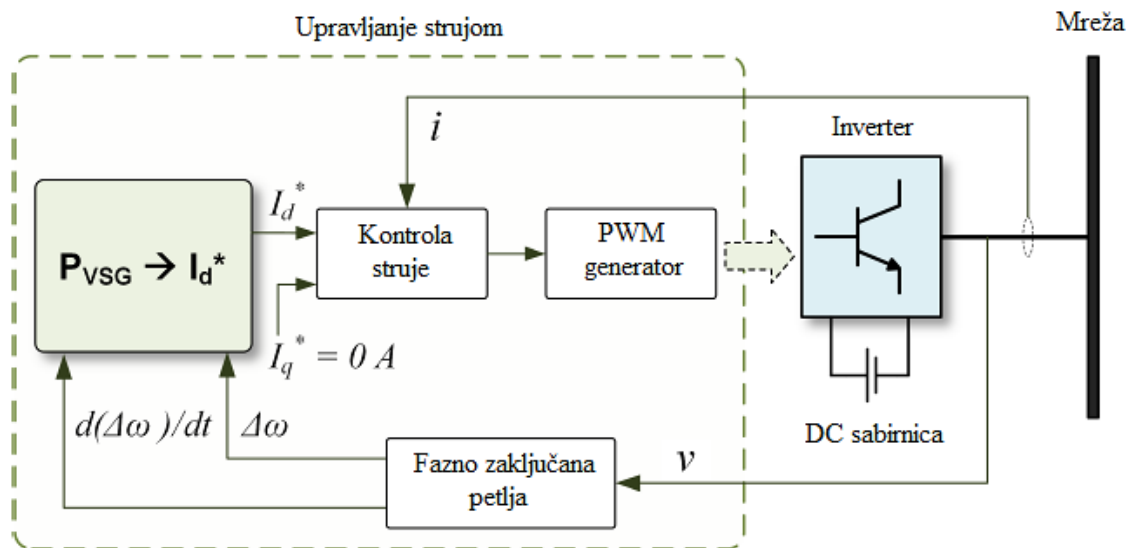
Upravljanje strujom

Mreža

$i$

Inverter

$P_{VSG} \rightarrow I_d^*$

$I_d^*$

Kontrola struje

PWM generator

$I_q^* = 0\ A$

DC sabirnica

$d(\Delta\omega\ )/dt$

$\Delta\omega$

Fazno zaključana petlja

$v$